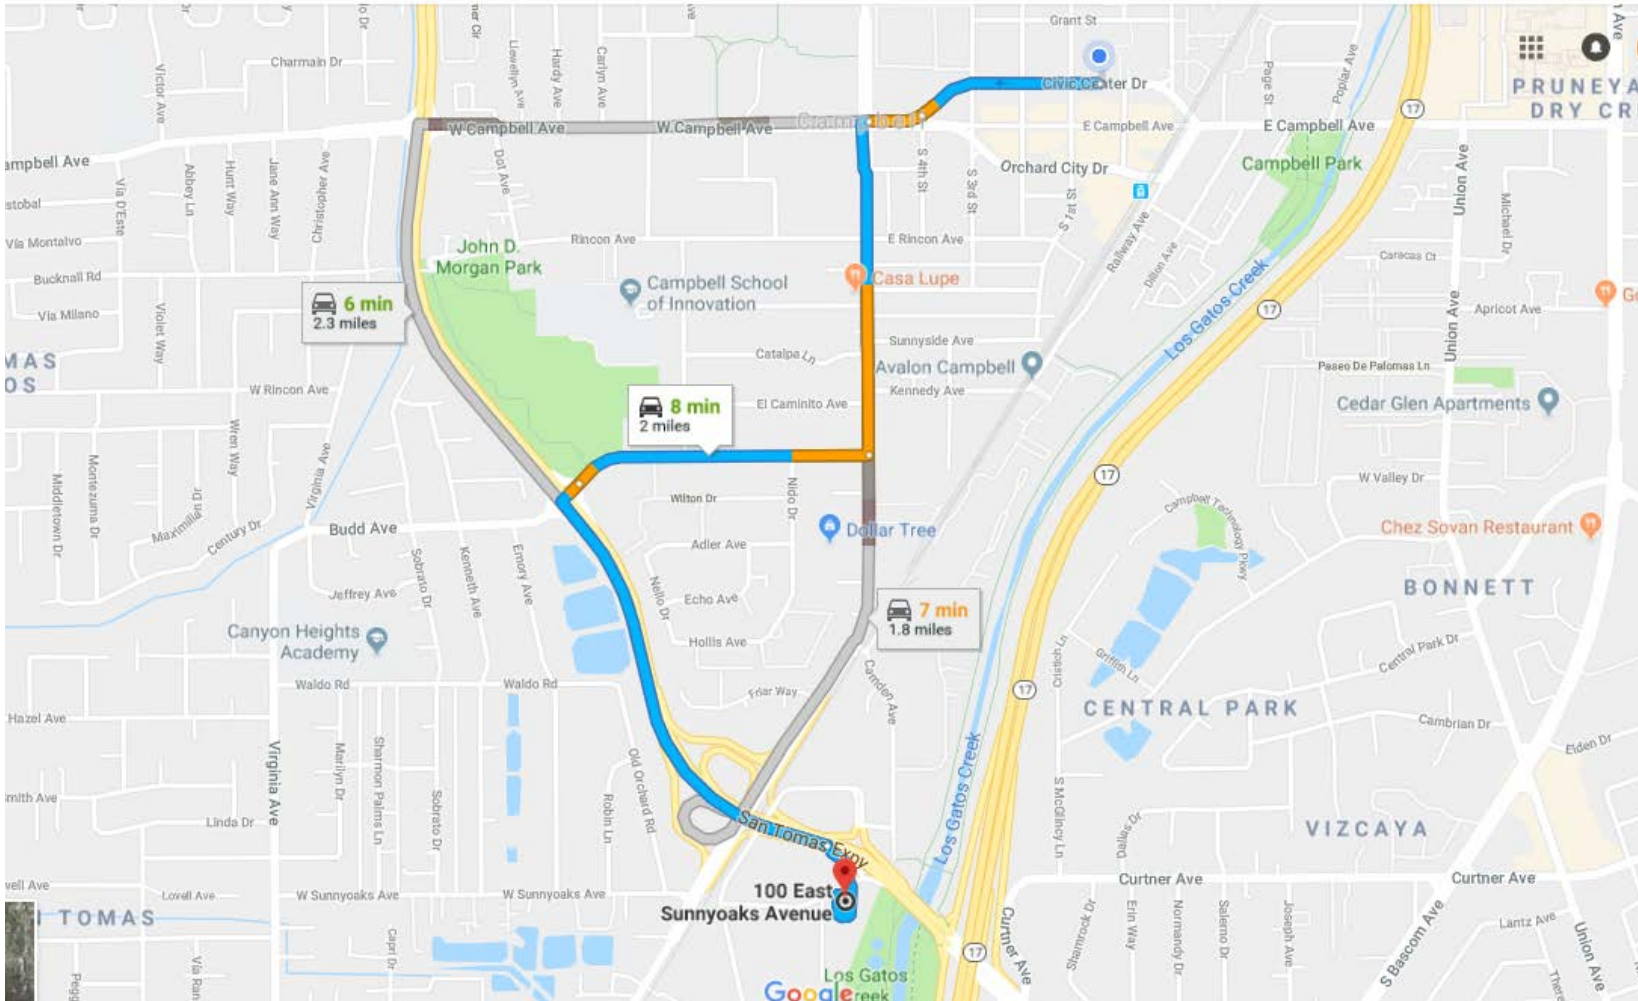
Grant St
Charmain Dr
Civic Center Dr
PRUNEYA
DRY CR
W Campbell Ave
W Campbell Ave
E Campbell Ave
E Campbell Ave
ampbell Ave
Orchard City Dr
Campbell Park
stobal
Via Montalvo
Bucknall Rd
Via Milano
John D. Morgan Park
Rincon Ave
E Rincon Ave
Campbell School of Innovation
Casa Lupe
Caracas Ct
6 min
2.3 miles
Apricot Ave
Los Gatos Creek
Sunnyside Ave
MAS
OS
Catalpa Ln
Avalon Campbell
Kennedy Ave
Paseo De Palomas Ln
W Rincon Ave
8 min
2 miles
El Caminito Ave
Cedar Glen Apartments
W Valley Dr
Wilton Dr
Dollar Tree
Chez Sovan Restaurant
Budd Ave
Adler Ave
Jeffrey Ave
Echo Ave
7 min
1.8 miles
BONNETT
Canyon Heights Academy
Hollis Ave
Central Park Dr
Waldo Rd
Waldo Rd
Friar Way
Hazel Ave
CENTRAL PARK
Cambrian Dr
Elden Dr
mith Ave
Linda Dr
Virginia Ave
VIZCAYA
San Tomas Expy
Curtner Ave
Curtner Ave
vell Ave
Lovell Ave
W Sunnyoaks Ave
W Sunnyoaks Ave
100 East Sunnyoaks Avenue
TOMAS
Lantz Ave
Union Ave
S Bascom Ave
Curtner Ave
Los Gatos Creek
Google